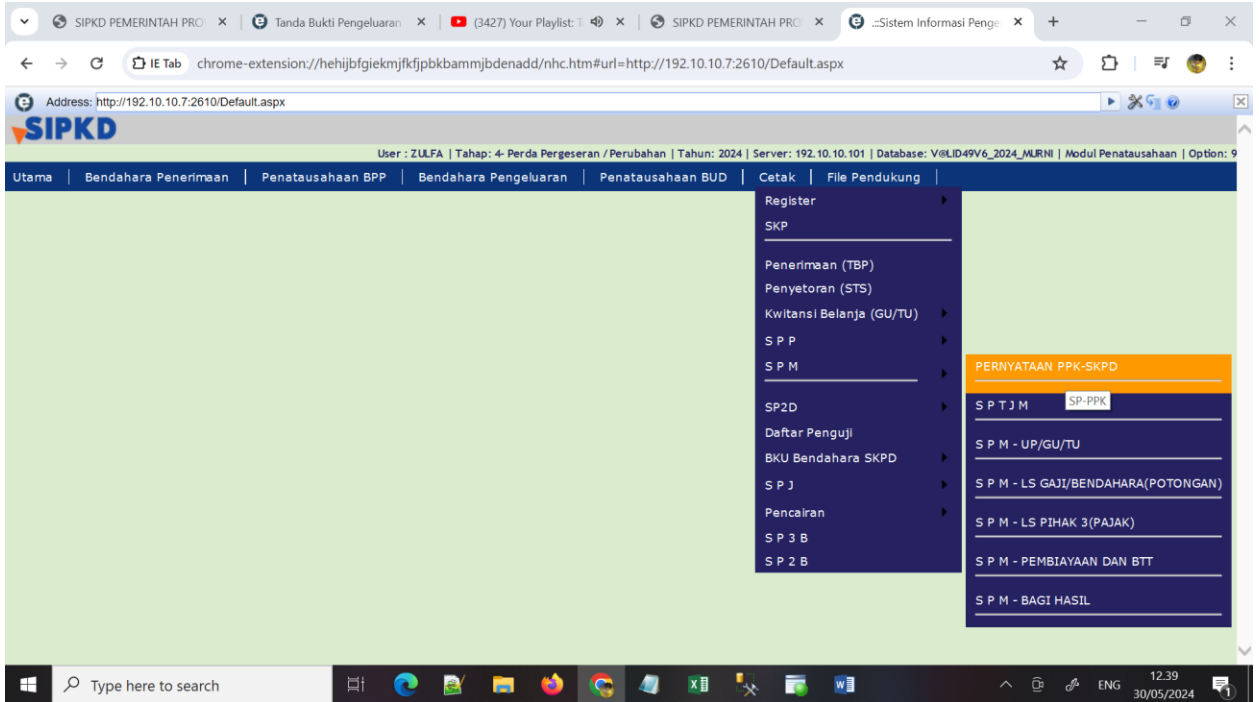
SIPKD PEMERINTAH PRO ×
Tanda Bukti Pengeluaran ×
(3427) Your Playlist: T ×
SIPKD PEMERINTAH PRO ×
.::Sistem Informasi Penge ×
+

IE Tab chrome-extension://hehijbfgiekmjfkfjpbkbammjbdenadd/nhc.htm#url=http://192.10.10.7:2610/Default.aspx

Address: http://192.10.10.7:2610/Default.aspx

SIPKD

User : ZULFA | Tahap: 4- Perda Pergeseran / Perubahan | Tahun: 2024 | Server: 192.10.10.101 | Database: V@LID49V6_2024_MURNI | Modul Penatausahaan | Option: 9

Utama | Bendahara Penerimaan | Penatausahaan BPP | Bendahara Pengeluaran | Penatausahaan BUD | Cetak | File Pendukung |

Register
SKP
Penerimaan (TBP)
Penyetoran (STS)
Kwitansi Belanja (GU/TU)
S P P
S P M
SP2D
Daftar Penguji
BKU Bendahara SKPD
S P J
Pencairan
S P 3 B
S P 2 B

PERNYATAAN PPK-SKPD
S P T J M
SP-PPK
S P M - UP/GU/TU
S P M - LS GAJI/BENDAHARA(POTONGAN)
S P M - LS PIHAK 3(PAJAK)
S P M - PEMBIAYAAN DAN BTT
S P M - BAGI HASIL

Type here to search
ENG 12.39 30/05/2024